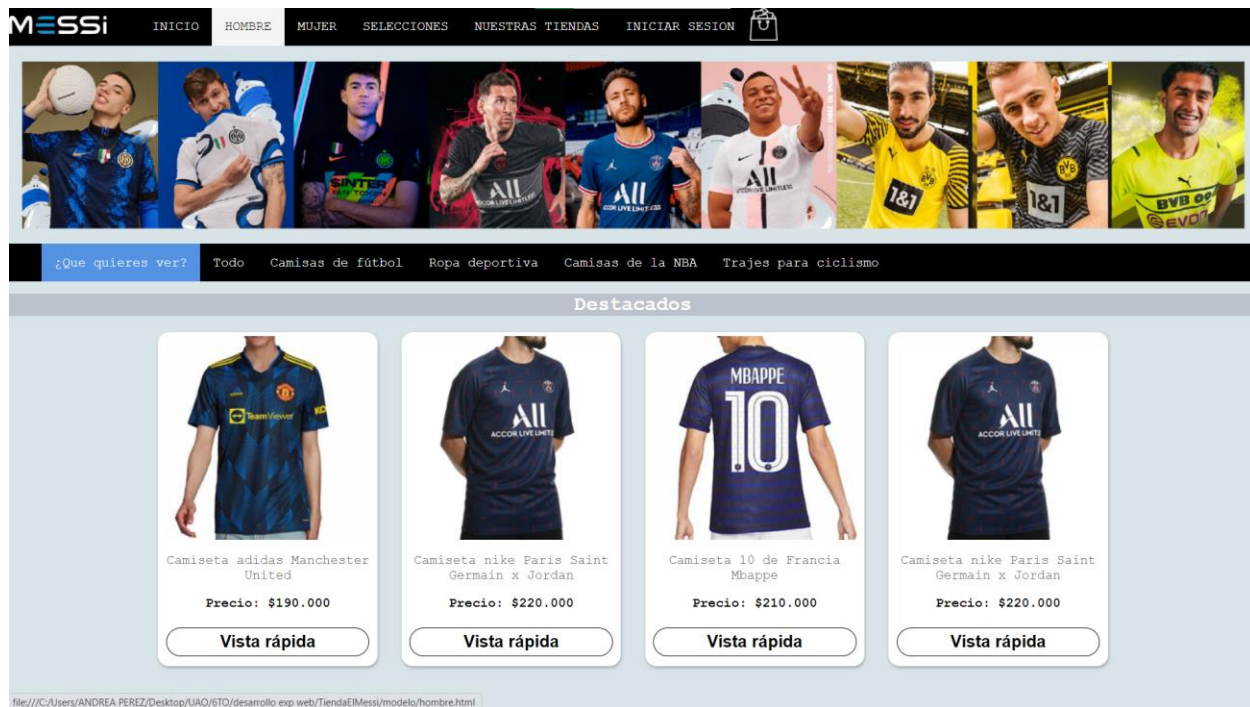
M≡SSi INICIO HOMBRE MUJER SELECCIONES NUESTRAS TIENDAS INICIAR SESION

¿Que quieres ver? Todo Camisas de fútbol Ropa deportiva Camisas de la NBA Trajes para ciclismo

Destacados

Camiseta adidas Manchester United
Precio: $190.000
Vista rápida

Camiseta nike Paris Saint Germain x Jordan
Precio: $220.000
Vista rápida

MBAPPE 10
Camiseta 10 de Francia Mbappe
Precio: $210.000
Vista rápida

Camiseta nike Paris Saint Germain x Jordan
Precio: $220.000
Vista rápida

file:///C:/Users/ANDREA PEREZ/Desktop/UAO/6TO/desarrollo exp web/TiendaElMessi/modelo/hombre.html